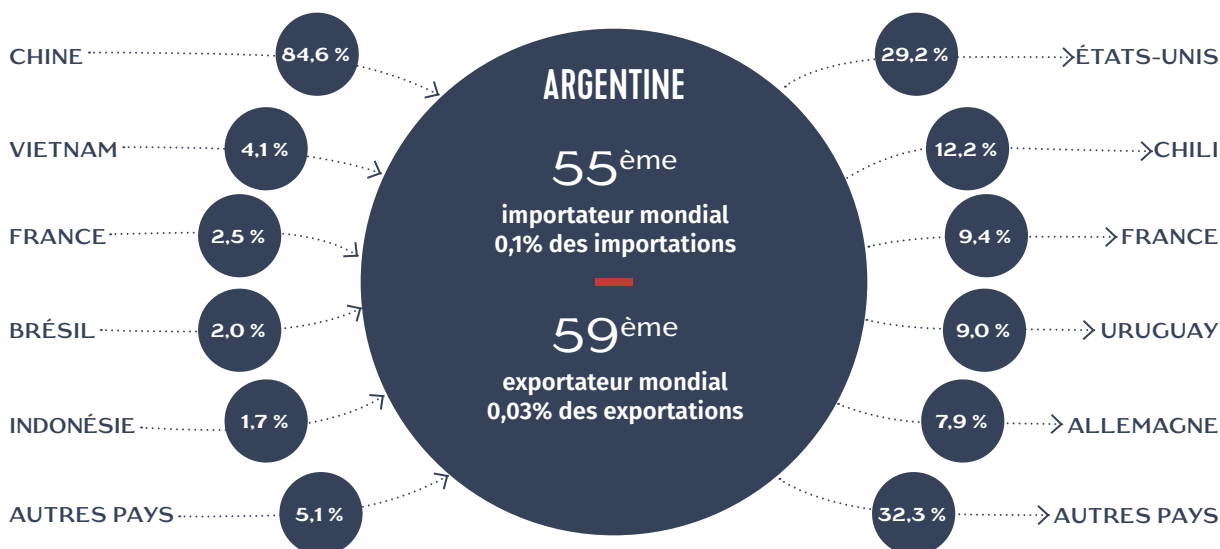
CHINE 84,6 %

VIETNAM 4,1 %

FRANCE 2,5 %

BRÉSIL 2,0 %

INDONÉSIE 1,7 %

AUTRES PAYS 5,1 %

ARGENTINE

55$^{ème}$

importateur mondial
0,1% des importations

59$^{ème}$

exportateur mondial
0,03% des exportations

29,2 % ÉTATS-UNIS

12,2 % CHILI

9,4 % FRANCE

9,0 % URUGUAY

7,9 % ALLEMAGNE

32,3 % AUTRES PAYS